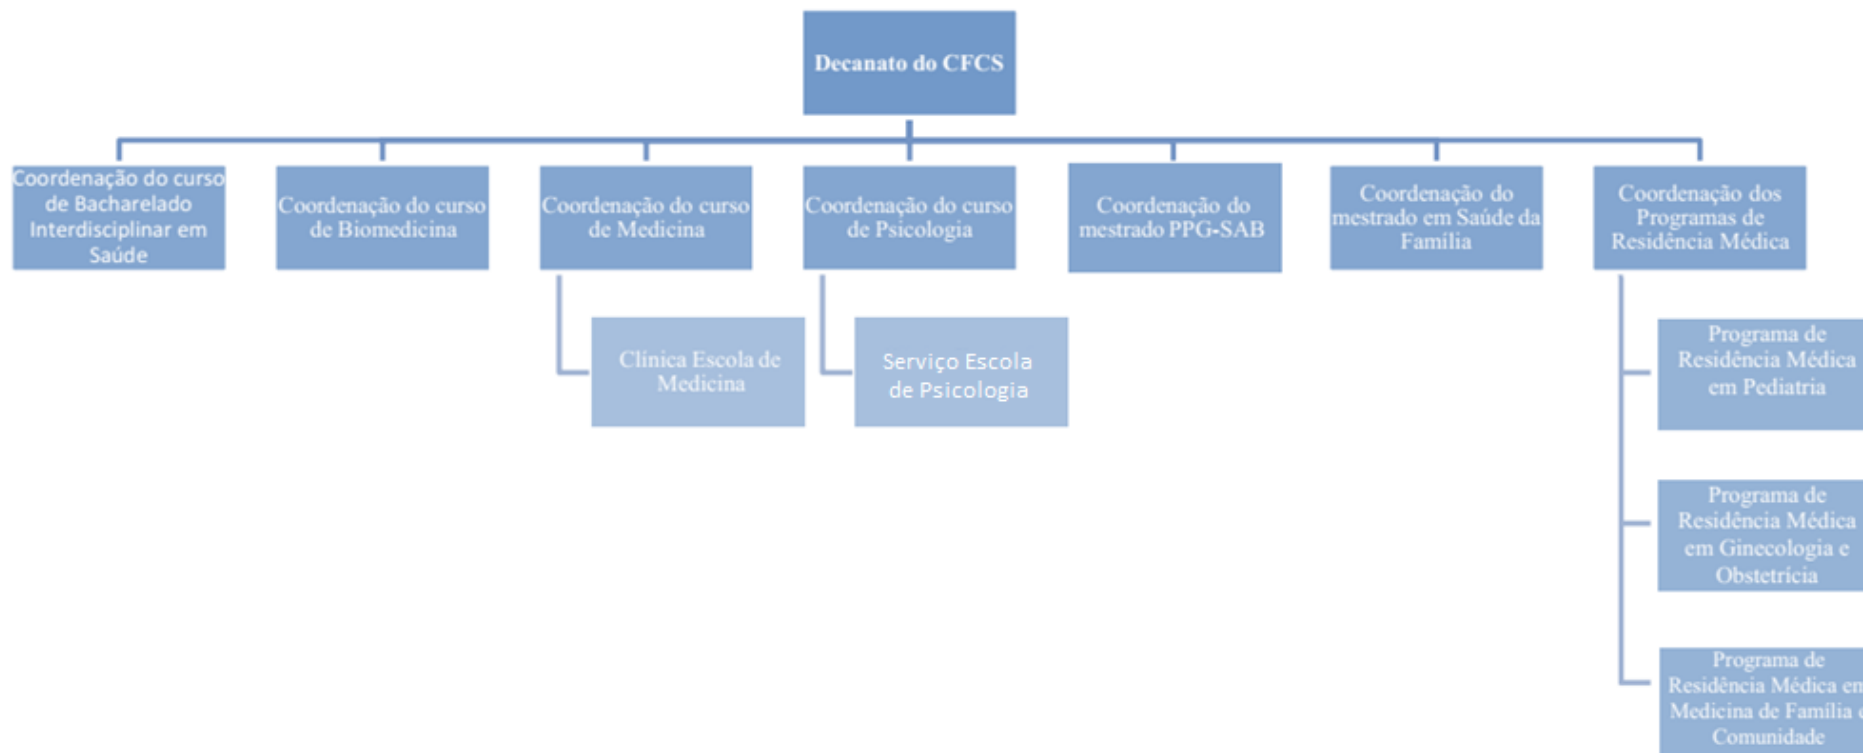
Decanato do CFCS

Coordenação do curso de Bacharelado Interdisciplinar em Saúde

Coordenação do curso de Biomedicina

Coordenação do curso de Medicina

Clínica Escola de Medicina

Coordenação do curso de Psicologia

Serviço Escola de Psicologia

Coordenação do mestrado PPG-SAB

Coordenação do mestrado em Saúde da Família

Coordenação dos Programas de Residência Médica

Programa de Residência Médica em Pediatria

Programa de Residência Médica em Ginecologia e Obstetrícia

Programa de Residência Médica em Medicina de Família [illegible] Comunidade